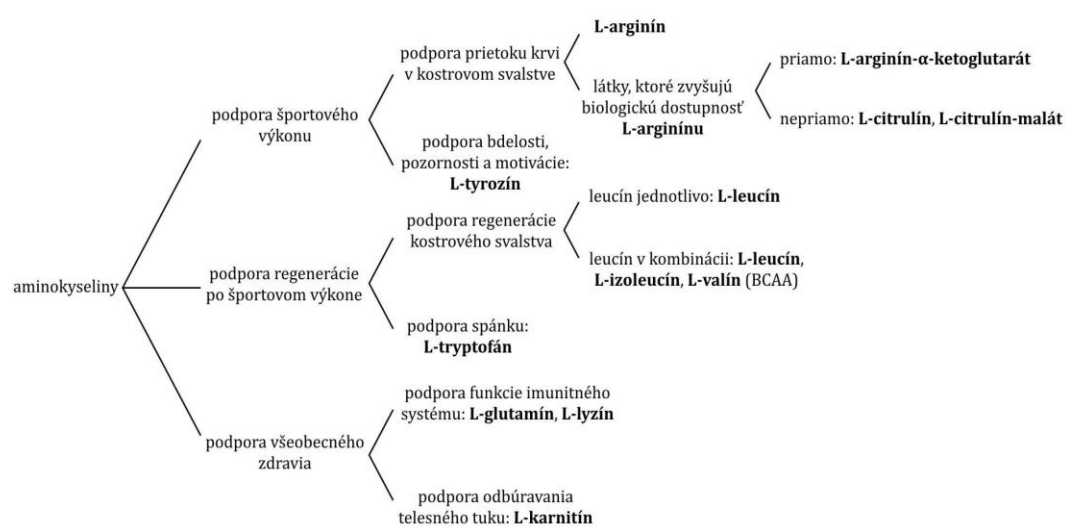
aminokyseliny

podpora športového výkonu

podpora prietoku krvi v kostrovom svalstve

L-arginín

látky, ktoré zvyšujú biologickú dostupnosť L-arginínu

priamo: L-arginín-α-ketoglutarát

nepriamo: L-citrulín, L-citrulín-malát

podpora bdelosti, pozornosti a motivácie: L-tyrozín

podpora regenerácie po športovom výkone

podpora regenerácie kostrového svalstva

leucín jednotlivo: L-leucín

leucín v kombinácii: L-leucín, L-izoleucín, L-valín (BCAA)

podpora spánku: L-tryptofán

podpora všeobecného zdravia

podpora funkcie imunitného systému: L-glutamín, L-lyzín

podpora odbúravania telesného tuku: L-karnitín